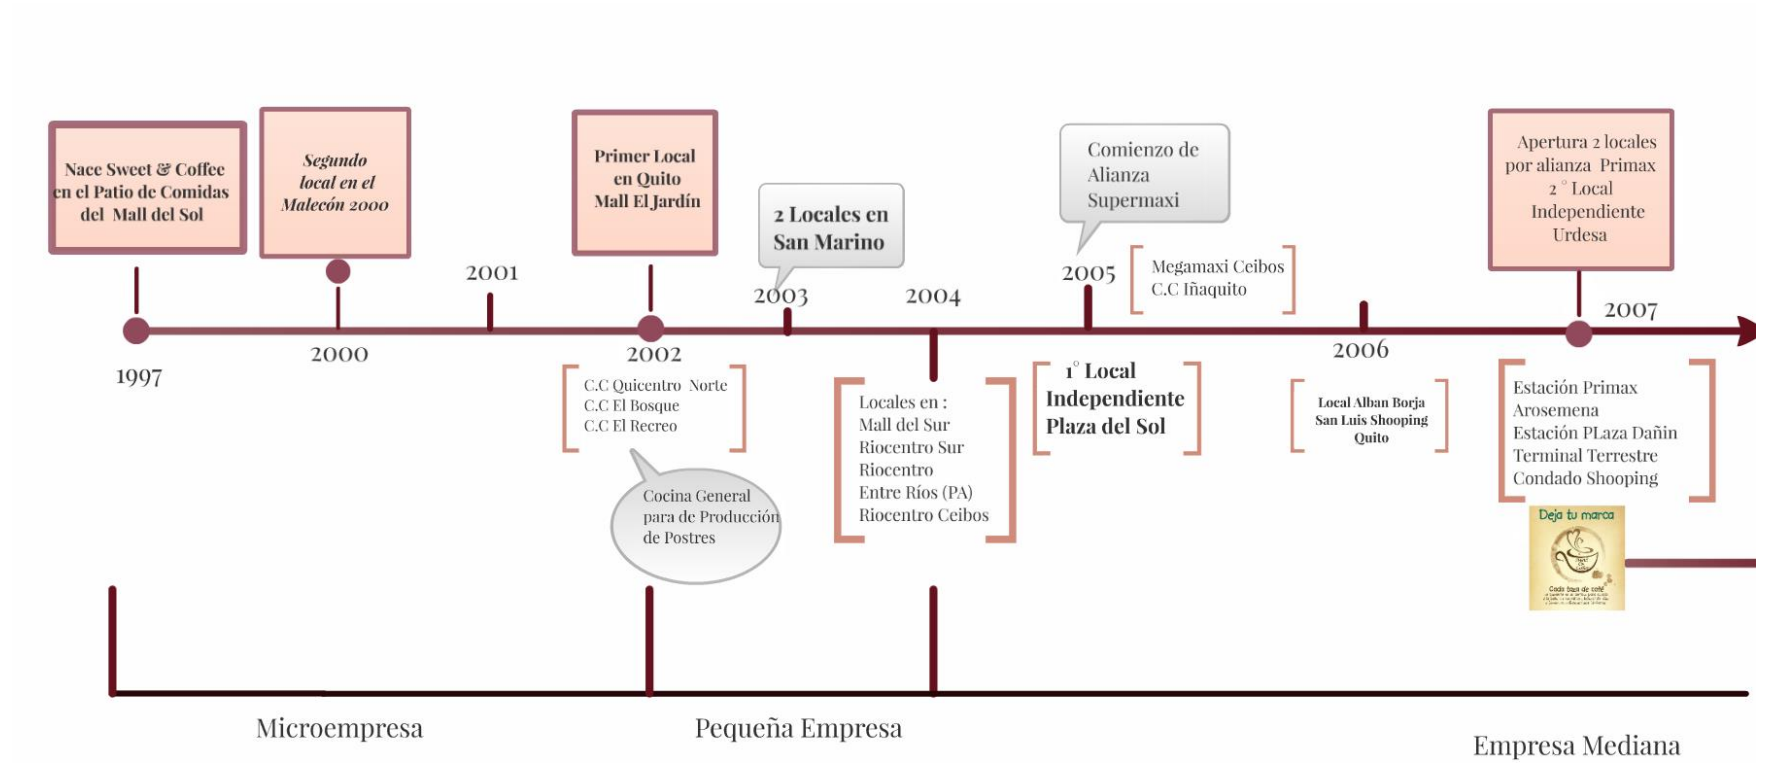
Nace Sweet & Coffee en el Patio de Comidas del Mall del Sol

Segundo local en el Malecón 2000

Primer Local en Quito Mall El Jardín

2 Locales en San Marino

Comienzo de Alianza Supermaxi

Apertura 2 locales por alianza Primax 2° Local Independiente Urdesa

1997

2000

2001

2002

2003

2004

2005

2006

2007

Megamaxi Ceibos
C.C Iñaquito

C.C Quicentro Norte
C.C El Bosque
C.C El Recreo

Cocina General para de Producción de Postres

Locales en :
Mall del Sur
Riocentro Sur
Riocentro
Entre Ríos (PA)
Riocentro Ceibos

1° Local Independiente Plaza del Sol

Local Alban Borja
San Luis Shooping
Quito

Estación Primax
Arosemena
Estación PLaza Dañin
Terminal Terrestre
Condado Shooping

Deja tu marca

Cada taza de café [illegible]

Microempresa

Pequeña Empresa

Empresa Mediana